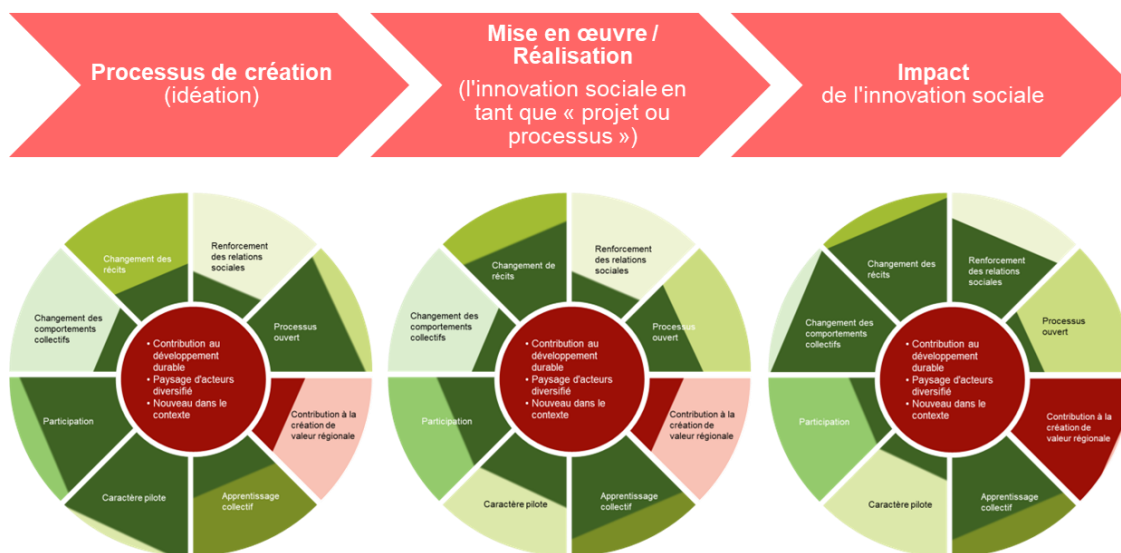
Processus de création
(idéation)

Mise en œuvre / Réalisation
(l'innovation sociale en tant que « projet ou processus »)

Impact
de l'innovation sociale

Changement des récits
Renforcement des relations sociales
Changement des comportements collectifs
Processus ouvert
• Contribution au développement durable
• Paysage d'acteurs diversifié
• Nouveau dans le contexte
Participation
Contribution à la création de valeur régionale
Caractère pilote
Apprentissage collectif

Changement de récits
Renforcement des relations sociales
Changement des comportements collectifs
Processus ouvert
• Contribution au développement durable
• Paysage d'acteurs diversifié
• Nouveau dans le contexte
Participation
Contribution à la création de valeur régionale
Caractère pilote
Apprentissage collectif

Changement des récits
Renforcement des relations sociales
Changement des comportements collectifs
Processus ouvert
• Contribution au développement durable
• Paysage d'acteurs diversifié
• Nouveau dans le contexte
Participation
Contribution à la création de valeur régionale
Caractère pilote
Apprentissage collectif